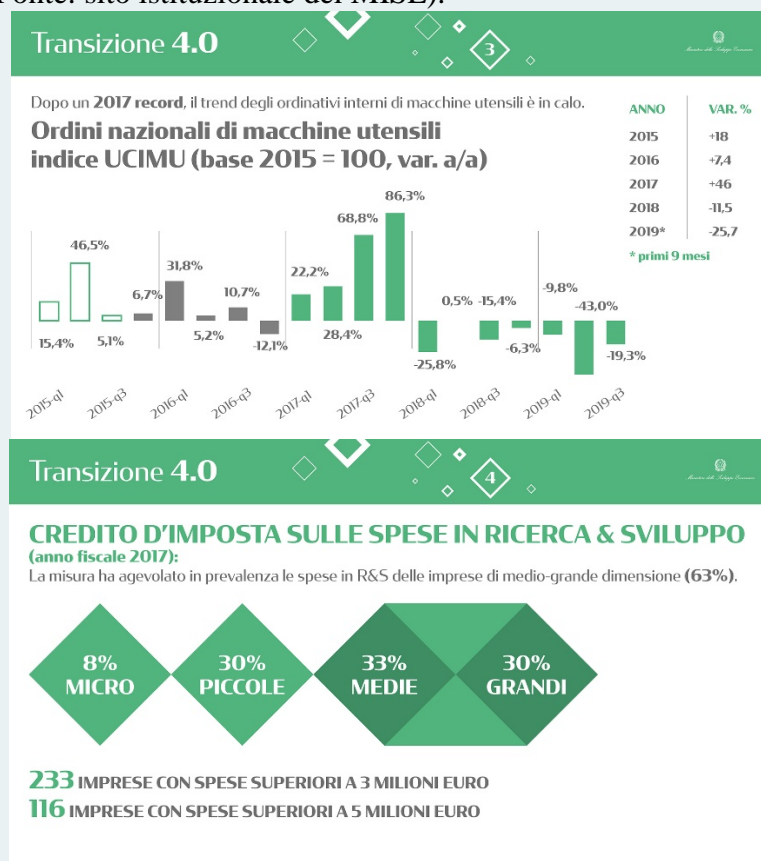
Transizione 4.0

3

Dopo un 2017 record, il trend degli ordinativi interni di macchine utensili è in calo.

Ordini nazionali di macchine utensili indice UCIMU (base 2015 = 100, var. a/a)

| ANNO | VAR. % |
|---|---|
| 2015 | +18 |
| 2016 | +7,4 |
| 2017 | +46 |
| 2018 | -11,5 |
| 2019* | -25,7 |

* primi 9 mesi

15,4% 46,5% 5,1% 6,7% 31,8% 5,2% 10,7% -12,1% 22,2% 28,4% 68,8% 86,3% -25,8% 0,5% -15,4% -6,3% -9,8% -43,0% -19,3%

2015-q1 2015-q3 2016-q1 2016-q3 2017-q1 2017-q3 2018-q1 2018-q3 2019-q1 2019-q3

Transizione 4.0

4

CREDITO D'IMPOSTA SULLE SPESE IN RICERCA & SVILUPPO
(anno fiscale 2017):
La misura ha agevolato in prevalenza le spese in R&S delle imprese di medio-grande dimensione (63%).

8% MICRO
30% PICCOLE
33% MEDIE
30% GRANDI

233 IMPRESE CON SPESE SUPERIORI A 3 MILIONI EURO
116 IMPRESE CON SPESE SUPERIORI A 5 MILIONI EURO